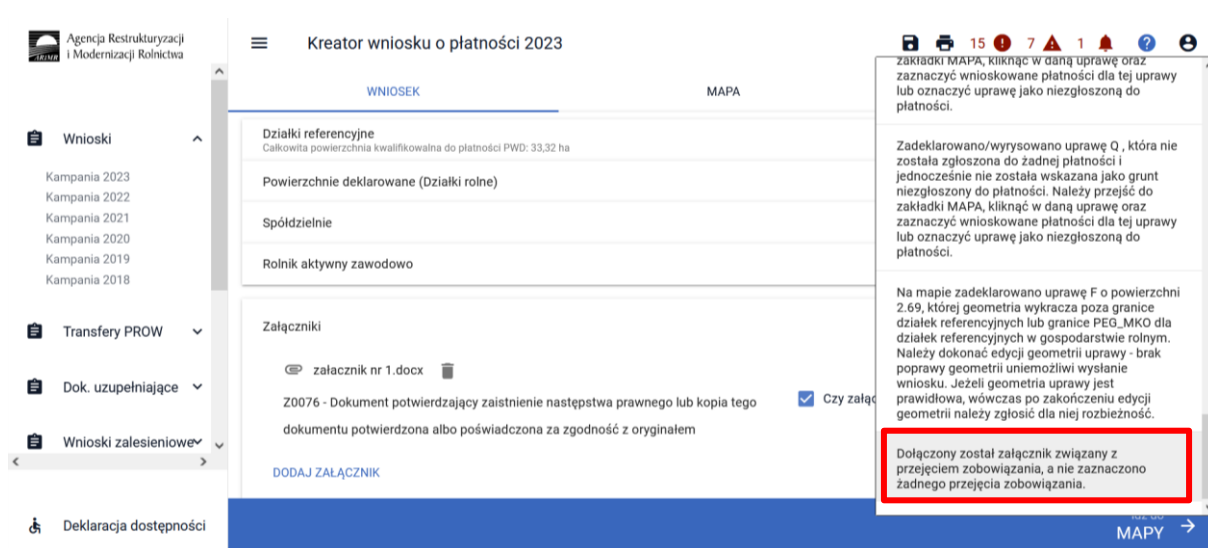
Agencja Restrukturyzacji i Modernizacji Rolnictwa

Wnioski

Kampania 2023
Kampania 2022
Kampania 2021
Kampania 2020
Kampania 2019
Kampania 2018

Transfery PROW

Dok. uzupełniające

Wnioski zalesieniowe

Deklaracja dostępności

Kreator wniosku o płatności 2023

15 7 1

WNIOSEK

MAPA

Działki referencyjne
Całkowita powierzchnia kwalifikowalna do płatności PWD: 33,32 ha

Powierzchnie deklarowane (Działki rolne)

Spółdzielnie

Rolnik aktywny zawodowo

Załączniki

załacznik nr 1.docx

Z0076 - Dokument potwierdzający zaistnienie następstwa prawnego lub kopia tego dokumentu potwierdzona albo poświadczona za zgodność z oryginałem

Czy załą

DODAJ ZAŁĄCZNIK

zakładki MAPA, kliknąć w daną uprawę oraz zaznaczyć wnioskowane płatności dla tej uprawy lub oznaczyć uprawę jako niezgłoszoną do płatności.

Zadeklarowano/wyrysowano uprawę Q , która nie została zgłoszona do żadnej płatności i jednocześnie nie została wskazana jako grunt niezgłoszony do płatności. Należy przejść do zakładki MAPA, kliknąć w daną uprawę oraz zaznaczyć wnioskowane płatności dla tej uprawy lub oznaczyć uprawę jako niezgłoszoną do płatności.

Na mapie zadeklarowano uprawę F o powierzchni 2.69, której geometria wykracza poza granice działek referencyjnych lub granice PEG_MKO dla działek referencyjnych w gospodarstwie rolnym. Należy dokonać edycji geometrii uprawy - brak poprawy geometrii uniemożliwi wysłanie wniosku. Jeżeli geometria uprawy jest prawidłowa, wówczas po zakończeniu edycji geometrii należy zgłosić dla niej rozbieżność.

Dołączony został załącznik związany z przejęciem zobowiązania, a nie zaznaczono żadnego przejęcia zobowiązania.

Idź do
MAPY